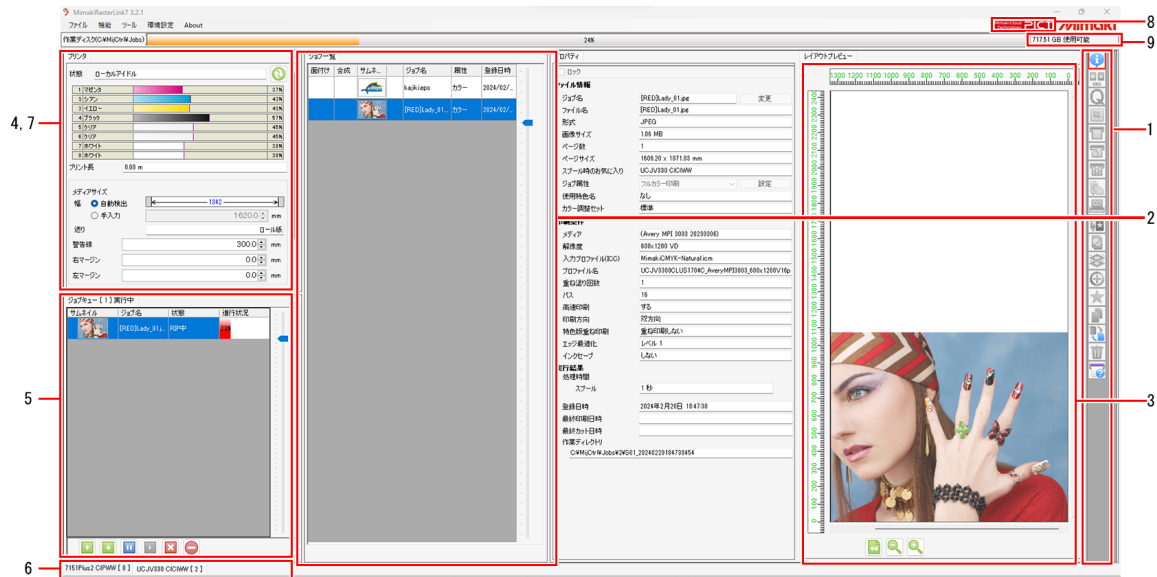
MimakiRasterLink7 3.2.1

ファイル 機能 ツール 環境設定 About

作業ディスク(C:¥MjCtrl¥Jobs) 24%

717.51 GB 使用可能

8

9

プリンタ

状態 ローカルアイドル

| 1 | マゼンタ | 37% |
|---|---|---|
| 2 | シアン | 40% |
| 3 | イエロー | 48% |
| 4 | ブラック | 57% |
| 5 | ケリア | 45% |
| 6 | ケリア | 45% |
| 7 | ホワイト | 38% |
| 8 | ホワイト | 38% |

プリント長 0.00 m

メディアサイズ

幅 自動検出 1342

手入力 1620.0 mm

送り ロール紙

警告線 300.0 mm

右マージン 0.0 mm

左マージン 0.0 mm

4, 7

ジョブキュー [ 1 ] 実行中

| サムネイル | ジョブ名 | 状態 | 進行状況 |
|---|---|---|---|
| | [RED]Lady_01.j... | RIP中 | 23% |

5

7151Plus2 CIPWW [ 0 ] UCJV330 CICIWW [ 2 ]

6

ジョブ一覧

| 面付け | 合成 | サムネ... | | ジョブ名 | 属性 | 登録日時 |
|---|---|---|---|---|---|---|
| | | | | kajiki.eps | カラー | 2024/02/... |
| | | | | [RED]Lady_01... | カラー | 2024/02/... |

プロパティ

ロック

ファイル情報

ジョブ名 [RED]Lady_01.jpg 変更

ファイル名 [RED]Lady_01.jpg

形式 JPEG

画像サイズ 1.06 MB

ページ数 1

ページサイズ 1609.20 x 1071.03 mm

スプール時のお気に入り UCJV330 CICIWW

ジョブ属性 フルカラー印刷 設定

使用特色名 なし

カラー調整セット 標準

印刷条件

メディア (Avery MPI 3000 20230306)

解像度 600x1200 VD

入力プロファイル(ICC) MimakiCMYK-Natural.icm

プロファイル名 UCJV330CLUS1704C_AveryMPI3000_600x1200V16p

重ねぬり回数 1

パス 16

高速印刷 する

印刷方向 双方向

特色版重ね印刷 重ね印刷しない

エッジ最適化 レベル 1

インクセーブ しない

実行結果

処理時間

スプール 1 秒

登録日時 2024年2月20日 18:47:30

最終印刷日時

最終カット日時

作業ディレクトリ

C:¥MjCtrl¥Jobs¥JMS01_20240220184730454

レイアウトプレビュー

1300 1200 1100 1000 900 800 700 600 500 400 300 200 100 0

1

2

3